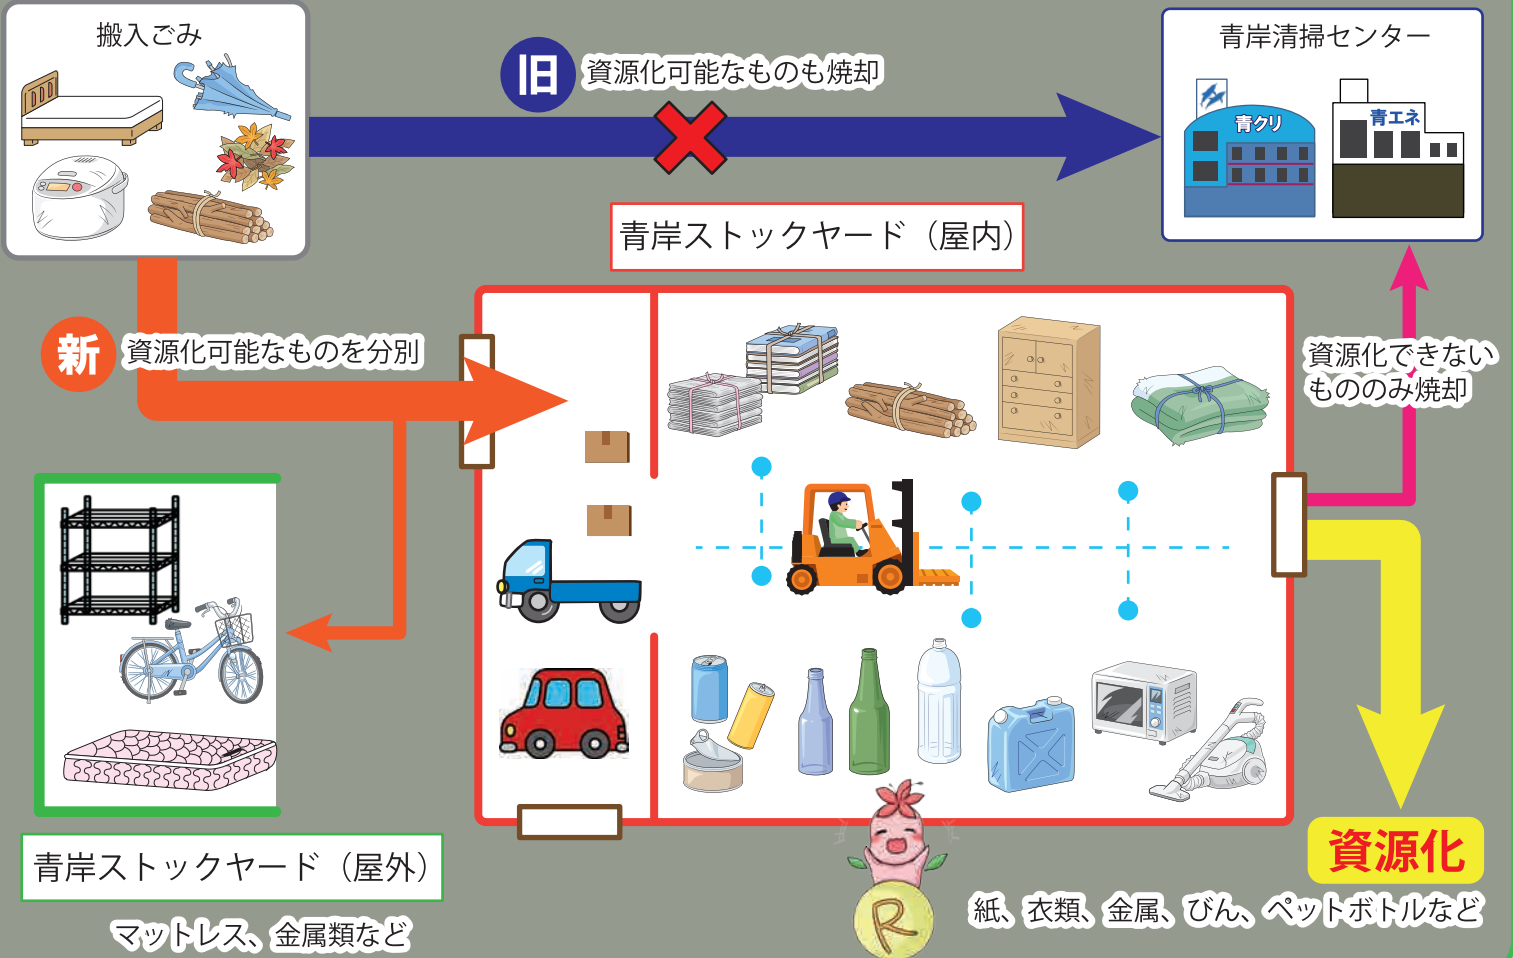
搬入ごみ

旧 資源化可能なものも焼却

青岸清掃センター

青クリ

青エネ

青岸ストックヤード（屋内）

新 資源化可能なものを分別

資源化できないもののみ焼却

青岸ストックヤード（屋外）

マットレス、金属類など

資源化

紙、衣類、金属、びん、ペットボトルなど

R